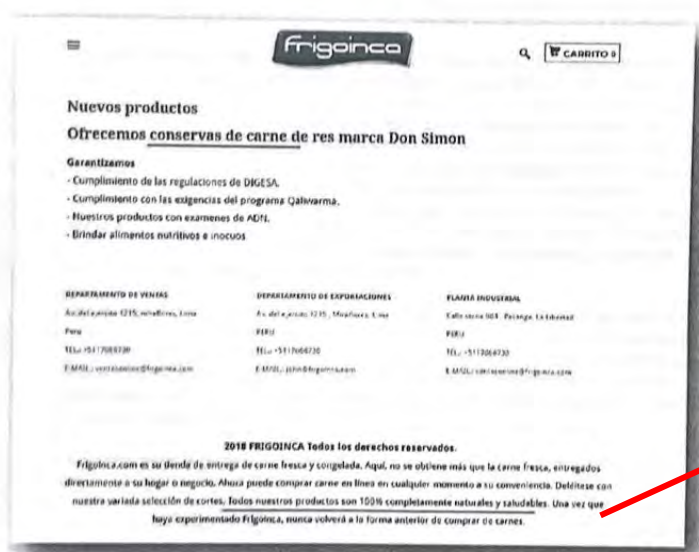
frigoinca

CARRITO 0

Nuevos productos

Ofrecemos conservas de carne de res marca Don Simon

Garantizamos

- Cumplimiento de las regulaciones de DIGESA.

- Cumplimiento con las exigencias del programa Qaliwarma.

- Nuestros productos con examenes de ADN.

- Brindar alimentos nutritivos e inocuos

DEPARTAMENTO DE VENTAS

Av. del ejercito 1215, Miraflores, Lima

Peru

TEL: +5117064730

E-MAIL: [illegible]@frigoinca.com

DEPARTAMENTO DE EXPORTACIONES

Av. del ejercito 1215, Miraflores, Lima

PERU

TEL: +5117064730

E-MAIL: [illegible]@frigoinca.com

PLANTA INDUSTRIAL

Calle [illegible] 564, Pachacamac, La Libertad

PERU

TEL: +5117064730

E-MAIL: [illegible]@frigoinca.com

2018 FRIGOINCA Todos los derechos reservados.

Frigoinca.com es su tienda de entrega de carne fresca y congelada. Aquí, no se obtiene más que la carne fresca, entregados directamente a su hogar o negocio. Ahora puede comprar carne en línea en cualquier momento a su conveniencia. Deléitese con nuestra variada selección de cortes. Todos nuestros productos son 100% completamente naturales y saludables. Una vez que haya experimentado Frigoinca, nunca volverá a la forma anterior de comprar de carnes.